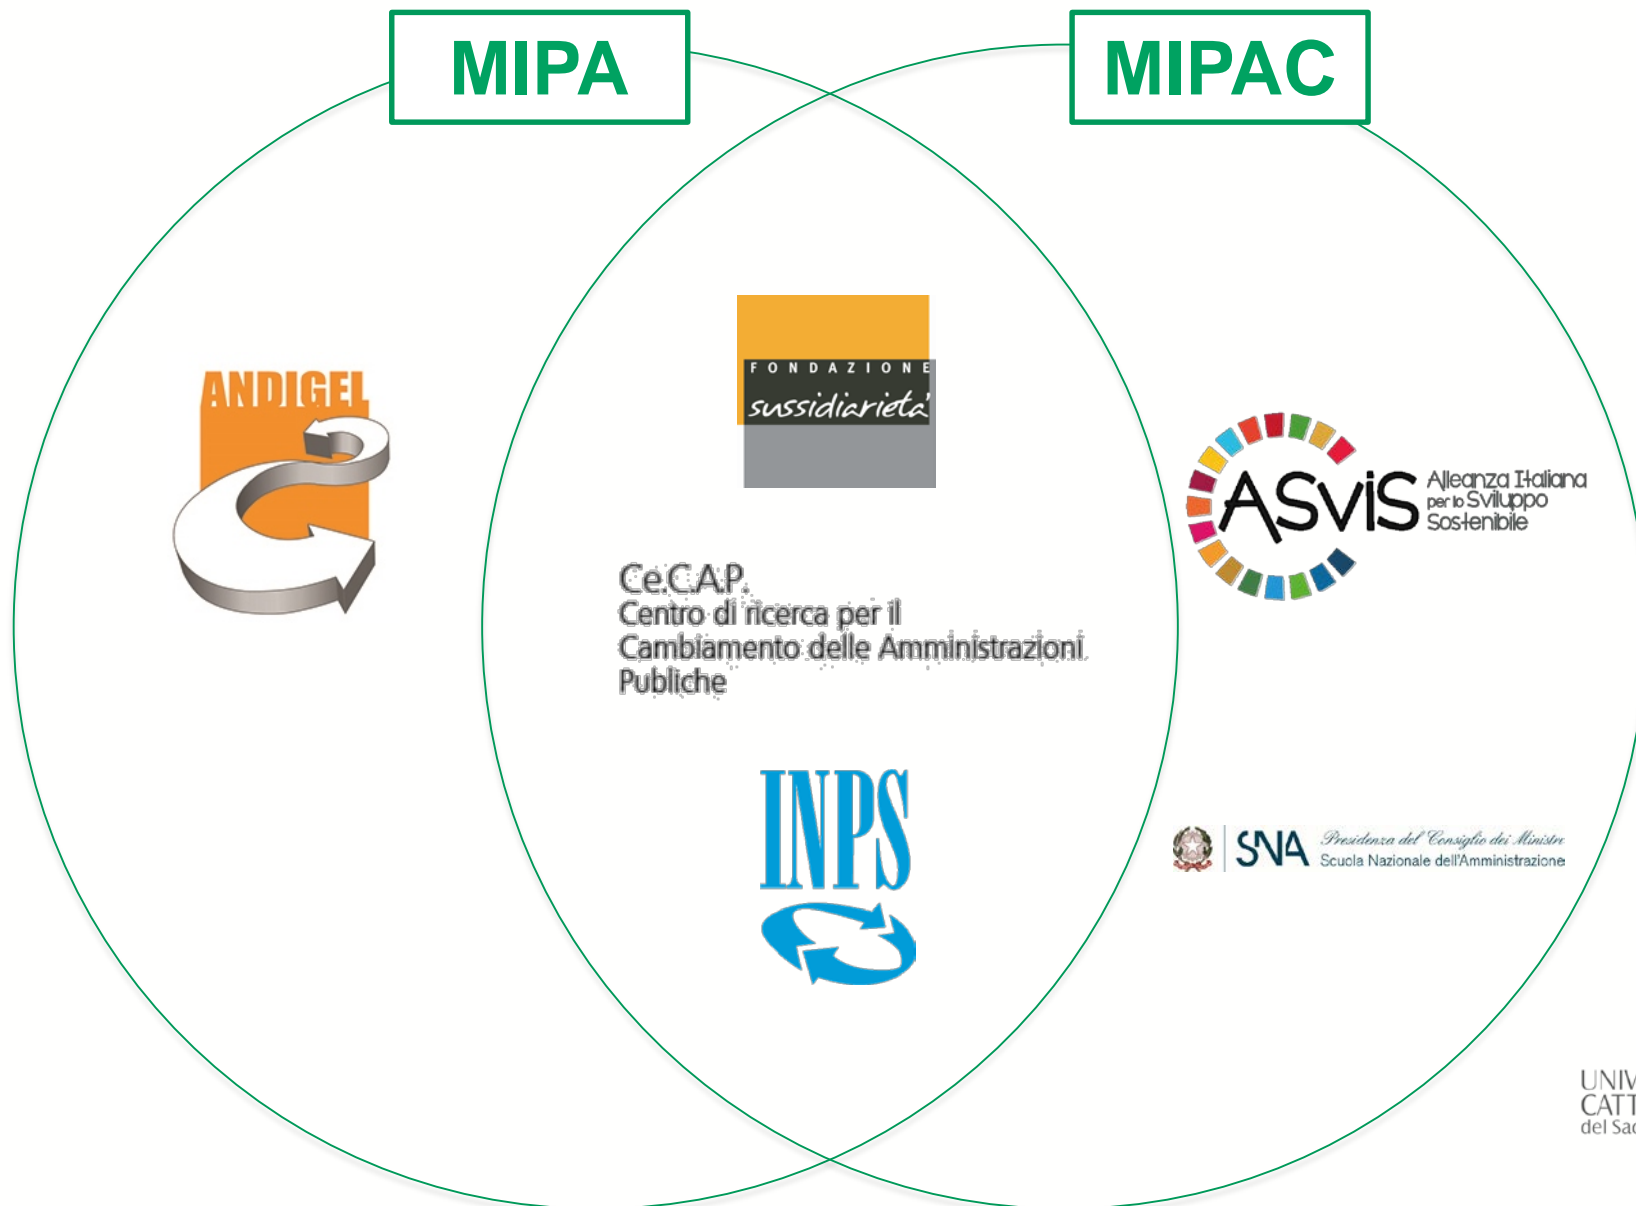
MIPA

MIPAC

ANDIGEL

FONDAZIONE sussidiarietà

Ce.C.A.P.
Centro di ricerca per il Cambiamento delle Amministrazioni Publiche

INPS

ASviS Alleanza Italiana per lo Sviluppo Sostenibile

SNA Presidenza del Consiglio dei Ministri Scuola Nazionale dell'Amministrazione

UNIV
CATT
del Sac